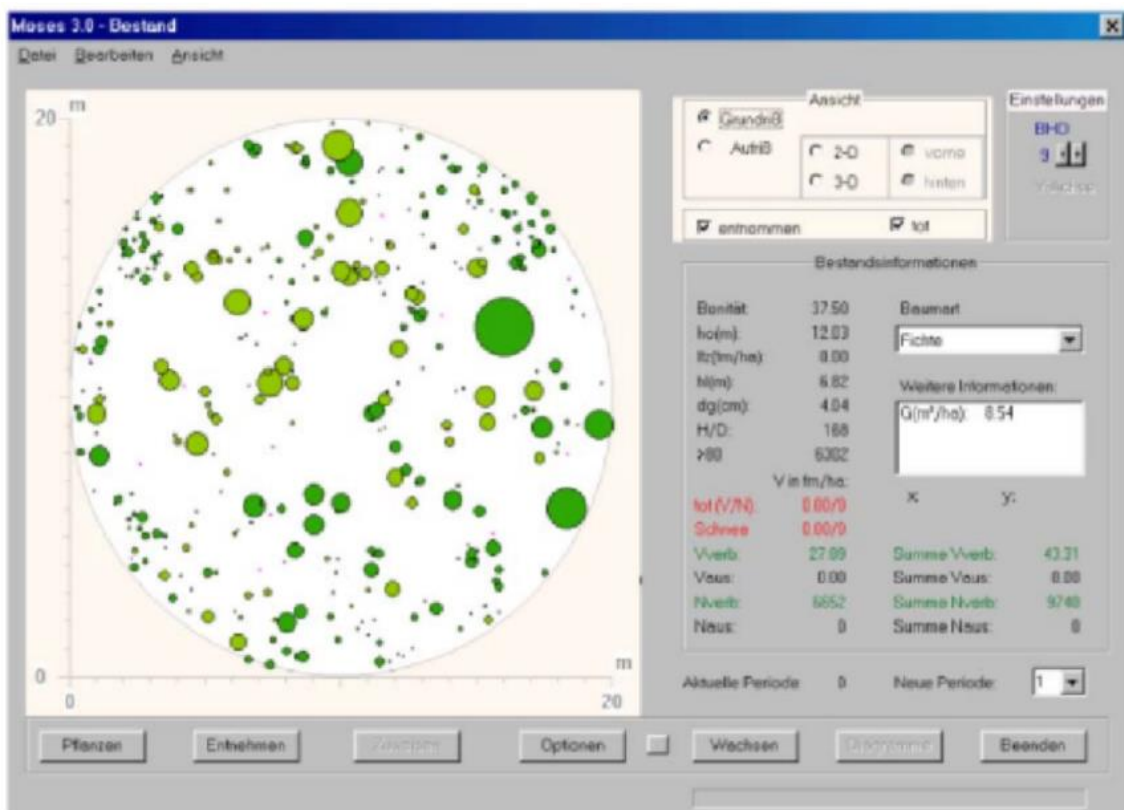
Moses 3.0 - Bestand

Datei Bearbeiten Ansicht

20 m

0

0

m

20

Ansicht
Grundriß
Aufriß
2-D
3-D
vorne
hinten
entnommen
tot

Einstellungen
BHD
9
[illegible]

Bestandsinformationen

| | |
|---|---|
| Bonität: | 37.50 |
| ho(m): | 12.03 |
| lfz(fm/ha): | 0.00 |
| hl(m): | 6.82 |
| dg(cm): | 4.04 |
| H/D: | 168 |
| >80 | 6302 |

V in fm/ha:

| | | | |
|---|---|---|---|
| tot (V/N): | 0.00/0 | | |
| Schnee | 0.00/0 | | |
| Vverb: | 27.09 | Summe Vverb: | 43.31 |
| Vaus: | 0.00 | Summe Vaus: | 0.00 |
| Nverb: | 6652 | Summe Nverb: | 9740 |
| Naus: | 0 | Summe Naus: | 0 |

Baumart
Fichte

Weitere Informationen:
G(m²/ha): 8.54

x: y:

Aktuelle Periode 0
Neue Periode: 1

Pflanzen Entnehmen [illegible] Optionen Wachsen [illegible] Beenden